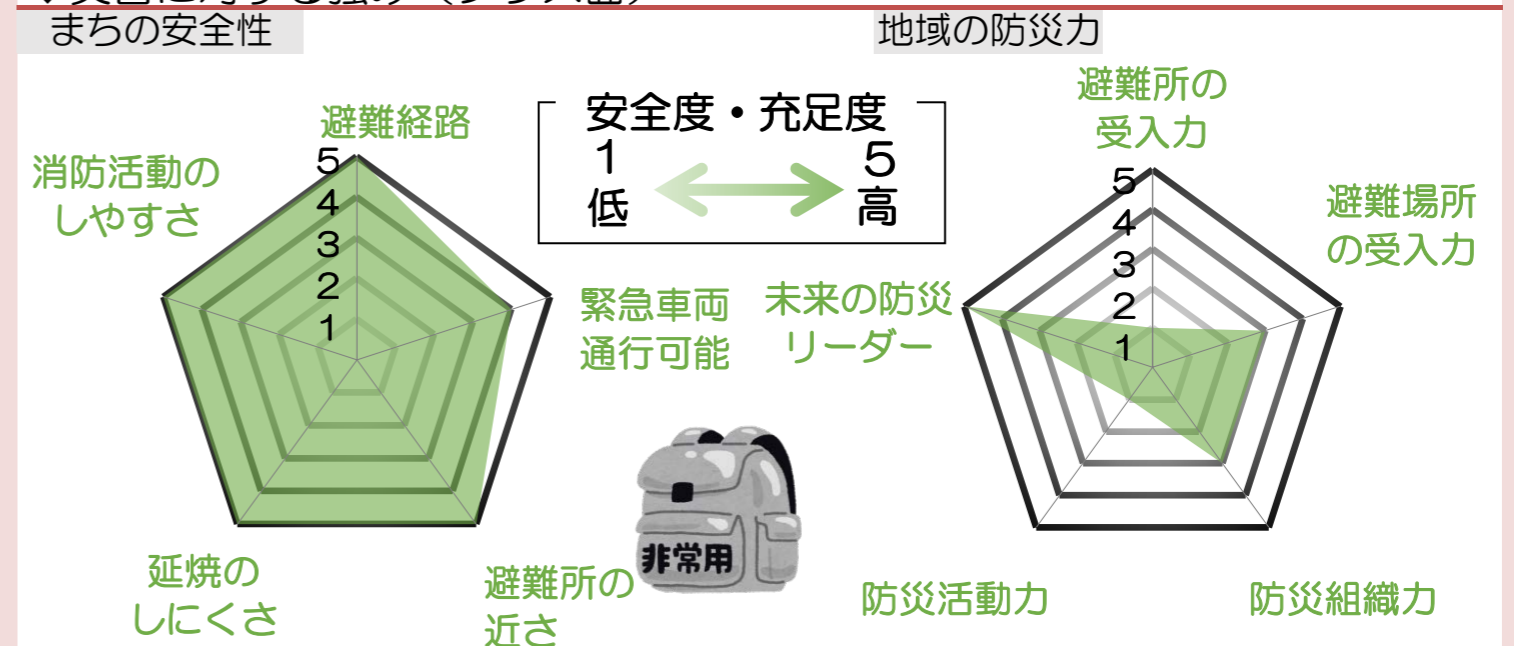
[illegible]

まちの安全性

避難経路
消防活動のしやすさ
5
4
3
2
1
緊急車両通行可能
延焼のしにくさ
避難所の近さ

安全度・充足度
1
低
5
高

非常用

地域の防災力

避難所の受入力
避難場所の受入力
5
4
3
2
1
未来の防災リーダー
防災活動力
防災組織力